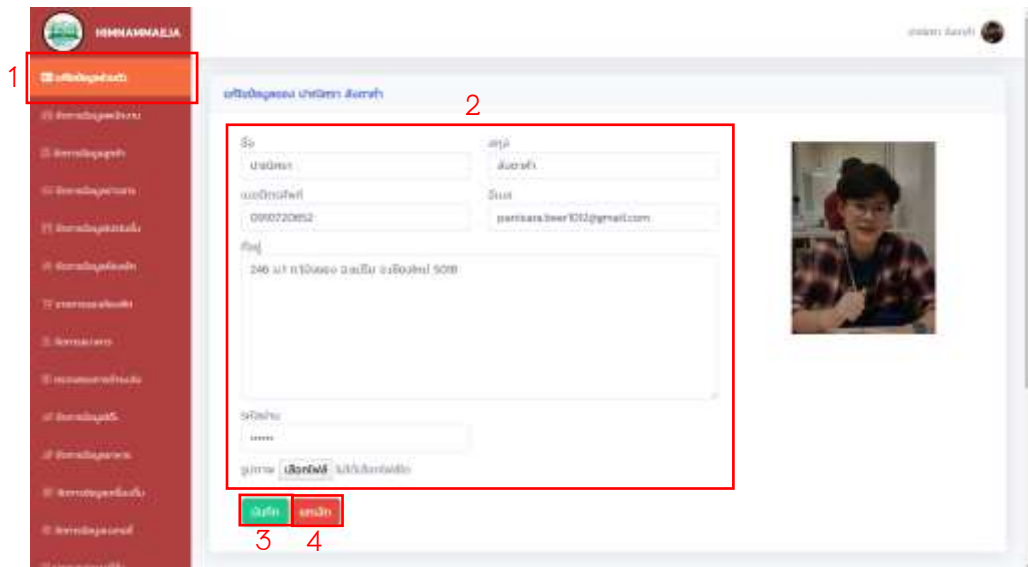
HIMNAMMAEJA

ปาณิศรา สันทาคำ

1

2

ชื่อ

ปาณิศรา

สกุล

สันทาคำ

เบอร์โทรศัพท์

0990720852

อีเมล

panisara.beer1012@gmail.com

ที่อยู่

246 ม.1 ต.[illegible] อ.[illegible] จ.เชียงใหม่ 50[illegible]

รหัสผ่าน

•••••

รูปภาพ เลือกไฟล์ ไม่ได้เลือกไฟล์ใด

บันทึก

ยกเลิก

3

4